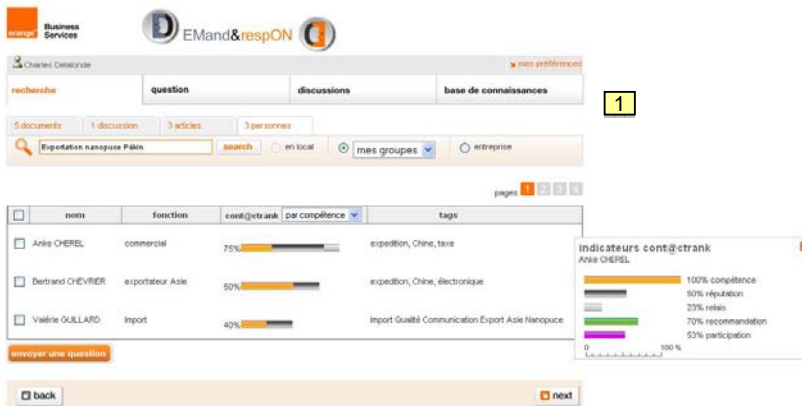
orange Business Services

EMand&respON

Charles Delalonde

mes préférences

recherche | question | discussions | base de connaissances

1

5 documents | 1 discussion | 3 articles | 3 personnes

Exportation nanopuce Pékin | search | en local | mes groupes | entreprise

pages 1 2 3 4

| | nom | fonction | cont@ctrank par compétence | tags |
|---|---|---|---|---|
| | Anke CHEREL | commercial | 75% | expedition, Chine, taxe |
| | Bertrand CHEVRIER | exportateur Asie | 50% | expedition, Chine, électronique |
| | Valérie GUILLARD | Import | 40% | Import Qualité Communication Export Asie Nanopuce |

envoyer une question

indicateurs cont@ctrank
Anke CHEREL
100% compétence
50% réputation
23% relais
70% recommandation
53% participation
0 100 %

back

next